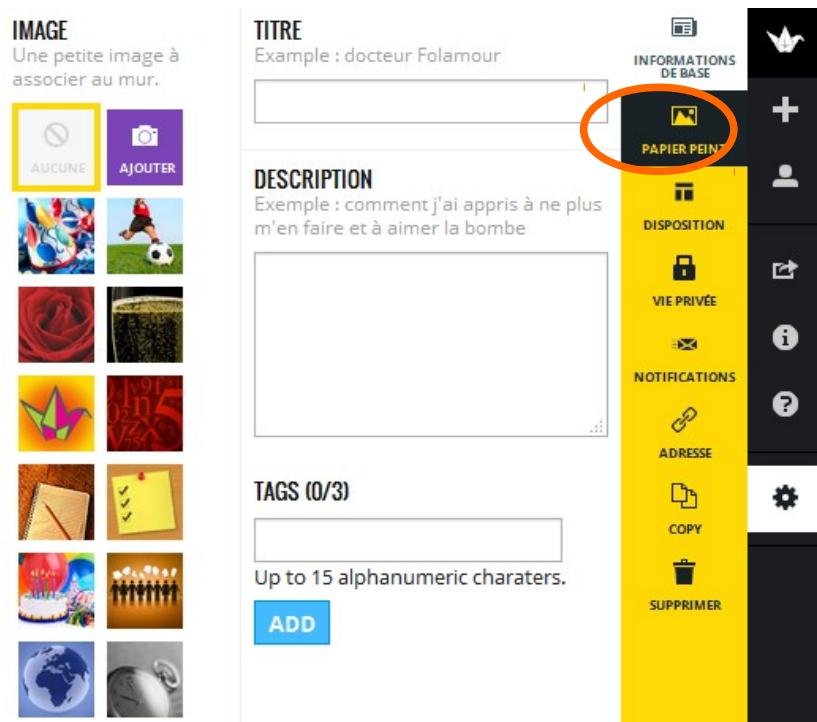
IMAGE
Une petite image à associer au mur.

AUCUNE
AJOUTER

TITRE
Example : docteur Folamour

DESCRIPTION
Exemple : comment j'ai appris à ne plus m'en faire et à aimer la bombe

TAGS (0/3)

Up to 15 alphanumeric charaters.

ADD

INFORMATIONS DE BASE
PAPIER PEINT
DISPOSITION
VIE PRIVÉE
NOTIFICATIONS
ADRESSE
COPY
SUPPRIMER